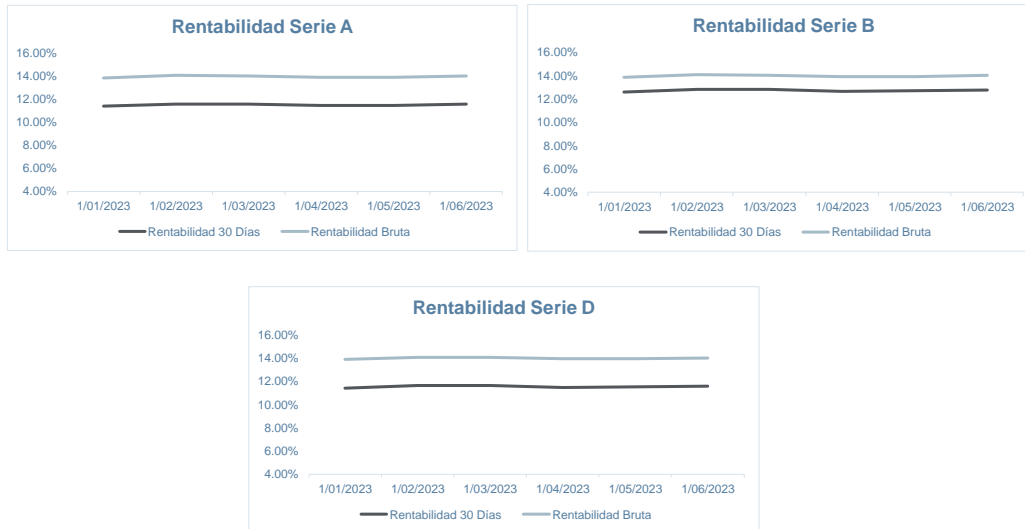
Rentabilidad Serie A

16.00%
14.00%
12.00%
10.00%
8.00%
6.00%
4.00%

1/01/2023 1/02/2023 1/03/2023 1/04/2023 1/05/2023 1/06/2023

Rentabilidad 30 Días Rentabilidad Bruta

Rentabilidad Serie B

16.00%
14.00%
12.00%
10.00%
8.00%
6.00%
4.00%

1/01/2023 1/02/2023 1/03/2023 1/04/2023 1/05/2023 1/06/2023

Rentabilidad 30 Días Rentabilidad Bruta

Rentabilidad Serie D

16.00%
14.00%
12.00%
10.00%
8.00%
6.00%
4.00%

1/01/2023 1/02/2023 1/03/2023 1/04/2023 1/05/2023 1/06/2023

Rentabilidad 30 Días Rentabilidad Bruta